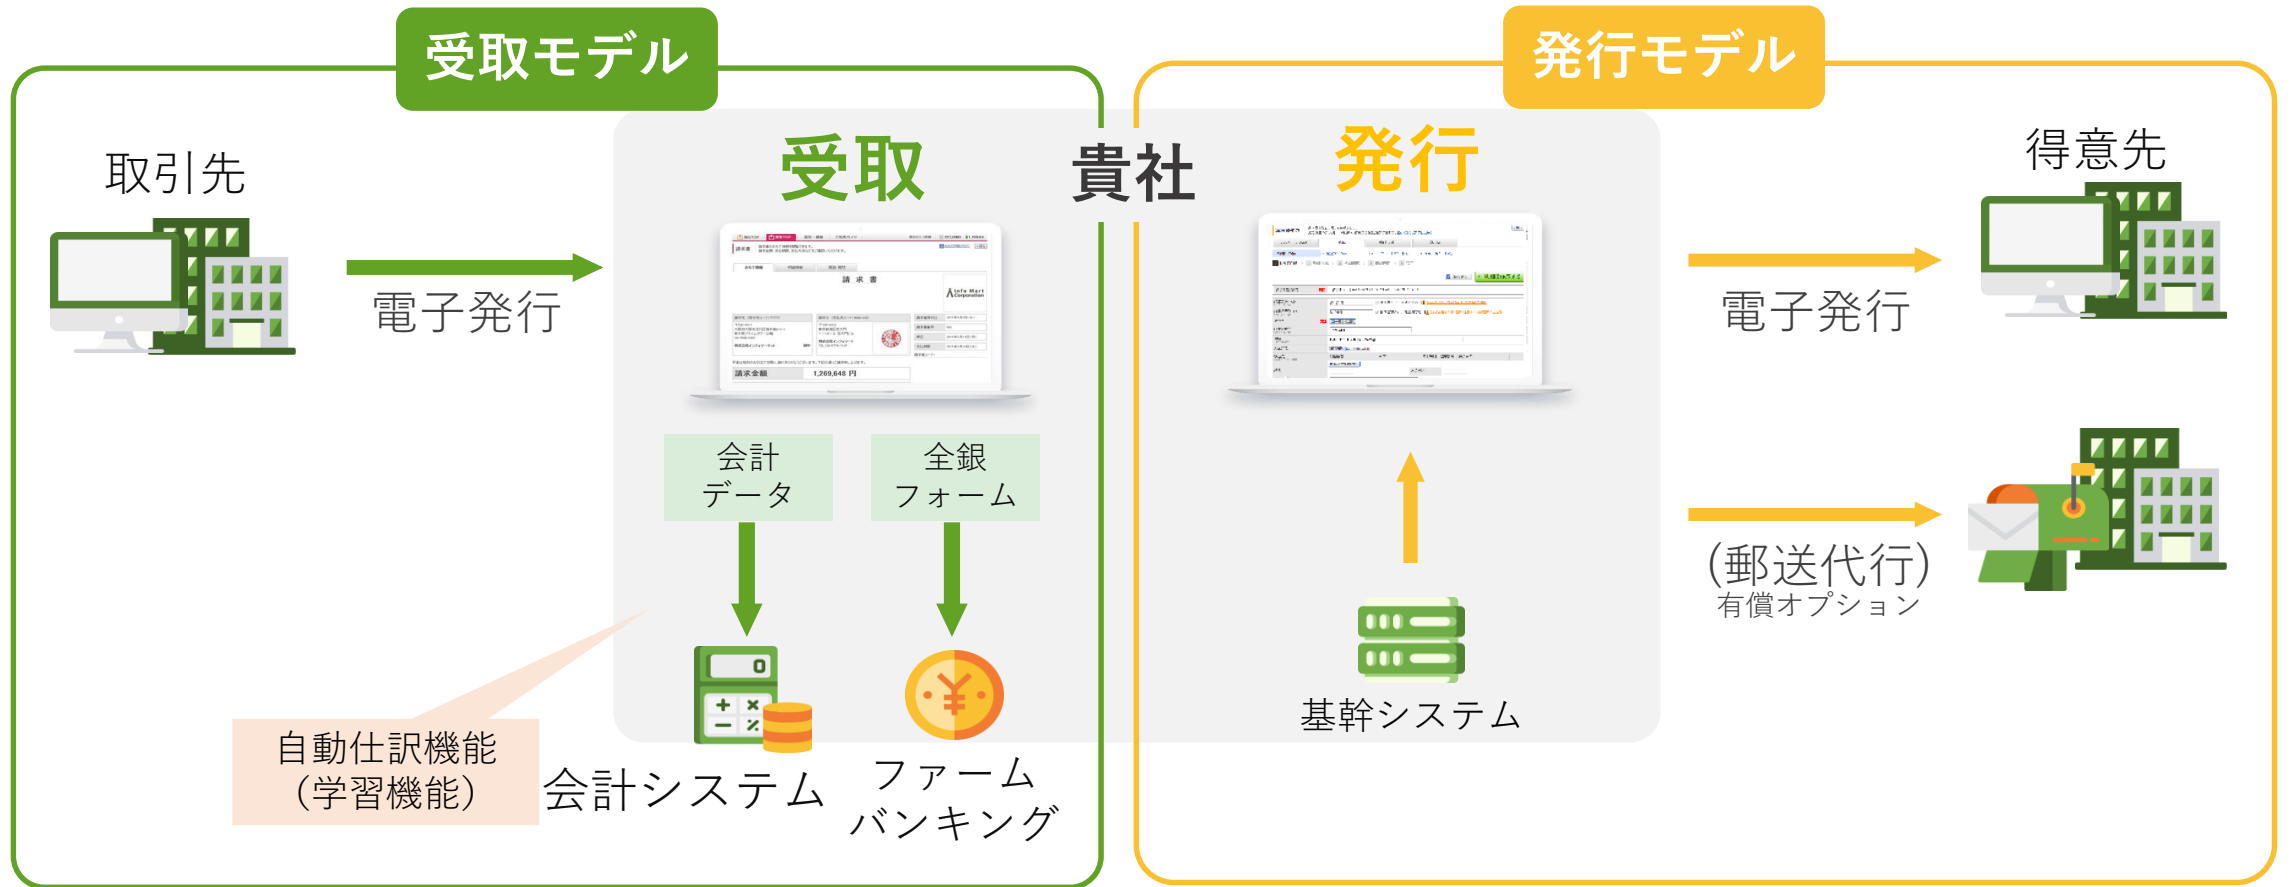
受取モデル

取引先

電子発行

受取

貴社

会計データ

全銀フォーム

自動仕訳機能
（学習機能）

会計システム

ファームバンキング

発行モデル

発行

基幹システム

得意先

電子発行

(郵送代行)
有償オプション